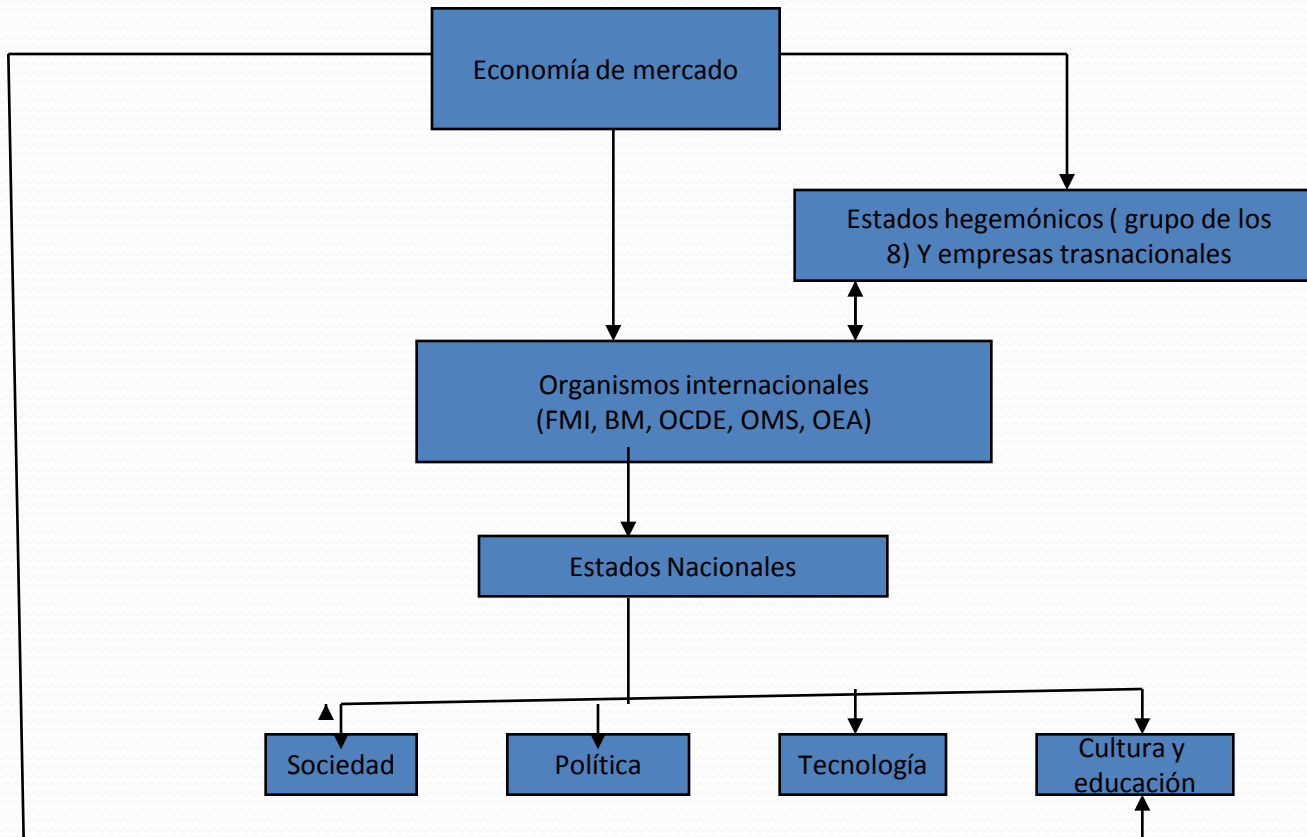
Economía de mercado

Estados hegemónicos ( grupo de los 8) Y empresas trasnacionales

Organismos internacionales (FMI, BM, OCDE, OMS, OEA)

Estados Nacionales

Sociedad

Política

Tecnología

Cultura y educación